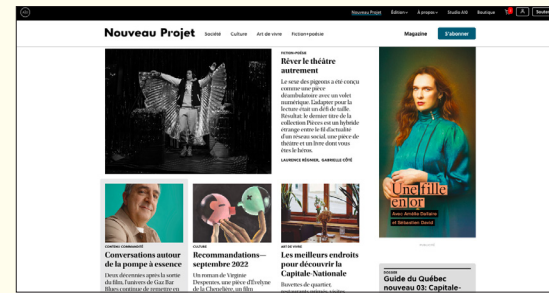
Nouveau Projet Éditeur+ À propos+ Studio A10 Boutique 0 Soutenir

Nouveau Projet Société Culture Art de vivre Fiction+poésie Magazine S'abonner

FICTION+POÉSIE

Rêver le théâtre autrement

Le sexe des pigeons a été conçu comme une pièce déambulatoire avec un volet numérique. L'adapter pour la lecture était un défi de taille. Résultat: le dernier titre de la collection Pièces est un hybride étrange entre le fil d'actualité d'un réseau social, une pièce de théâtre et un livre dont vous êtes le héros.

LAURENCE RÉGNIER, GABRIELLE CÔTÉ

Une fille en or

Avec Amélie Dallaire et Sébastien David

CONTENU COMMANDITÉ

Conversations autour de la pompe à essence

Deux décennies après la sortie du film, l'univers de Gaz Bar Blues continue de remettre en

CULTURE

Recommandations—septembre 2022

Un roman de Virginie Despentes, une pièce d'Evelyne de la Chenelière, un film

ART DE VIVRE

Les meilleurs endroits pour découvrir la Capitale-Nationale

Buvettes de quartier,

DOSSIER

Guide du Québec nouveau 03: Capitale-